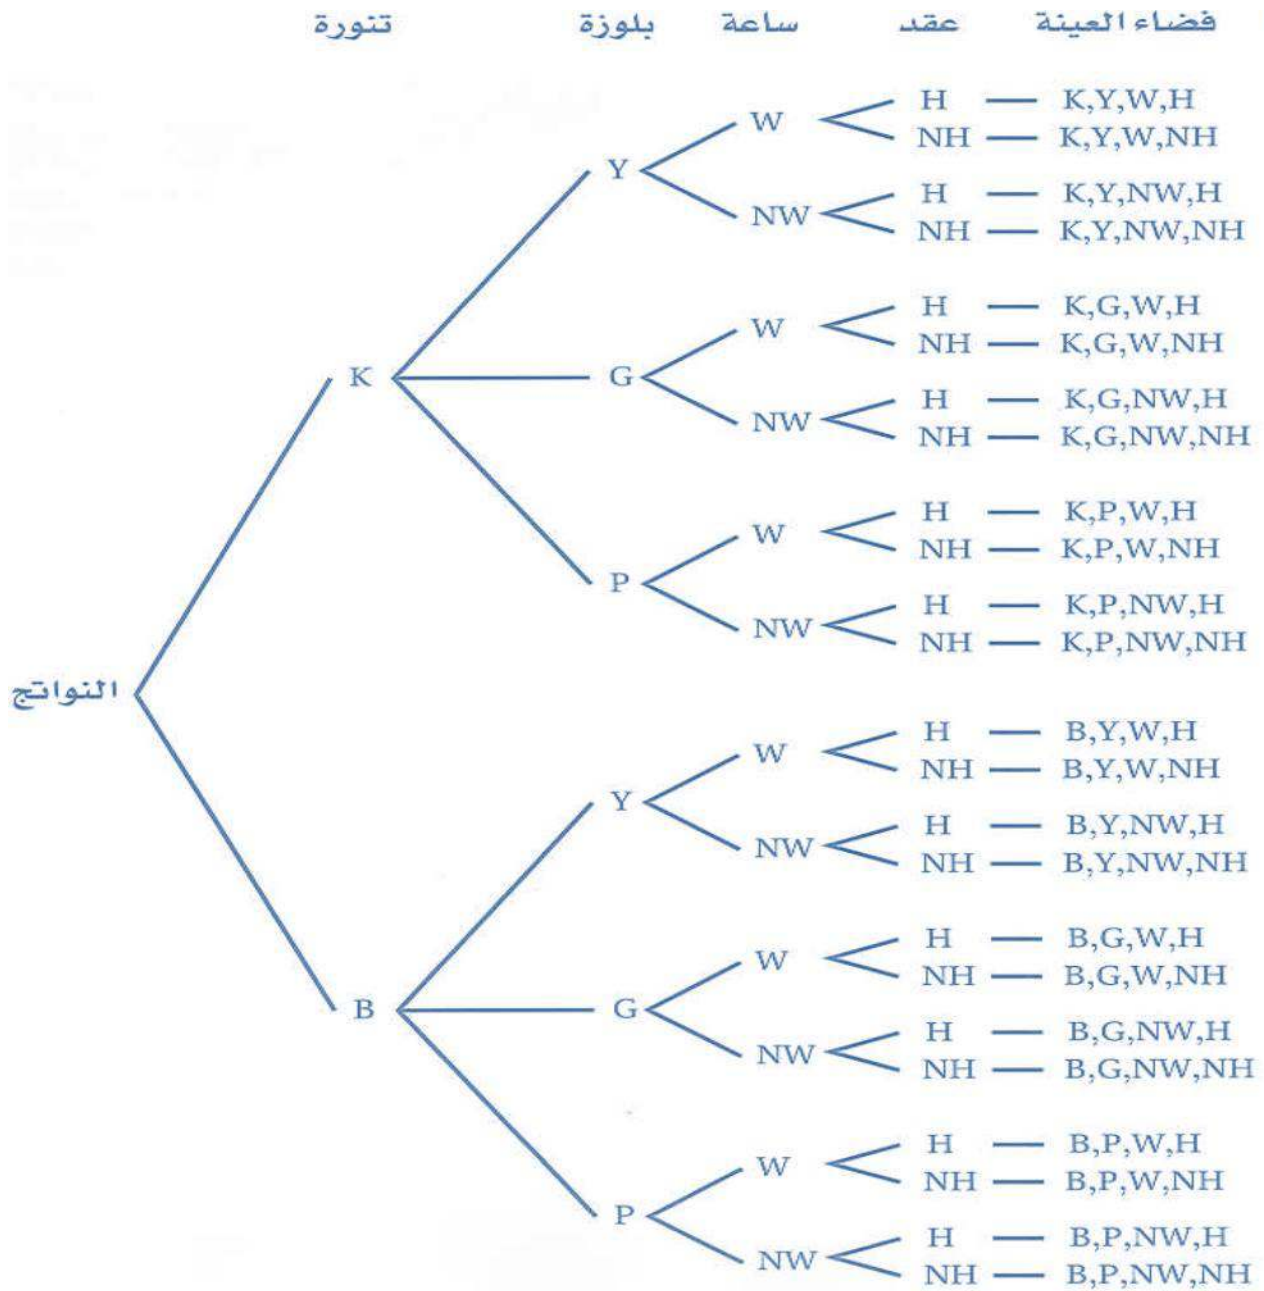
تنورة بلوزة ساعة عقد فضاء العينة

النواتج

K

Y
W
H — K,Y,W,H
NH — K,Y,W,NH
NW
H — K,Y,NW,H
NH — K,Y,NW,NH

G
W
H — K,G,W,H
NH — K,G,W,NH
NW
H — K,G,NW,H
NH — K,G,NW,NH

P
W
H — K,P,W,H
NH — K,P,W,NH
NW
H — K,P,NW,H
NH — K,P,NW,NH

B

Y
W
H — B,Y,W,H
NH — B,Y,W,NH
NW
H — B,Y,NW,H
NH — B,Y,NW,NH

G
W
H — B,G,W,H
NH — B,G,W,NH
NW
H — B,G,NW,H
NH — B,G,NW,NH

P
W
H — B,P,W,H
NH — B,P,W,NH
NW
H — B,P,NW,H
NH — B,P,NW,NH